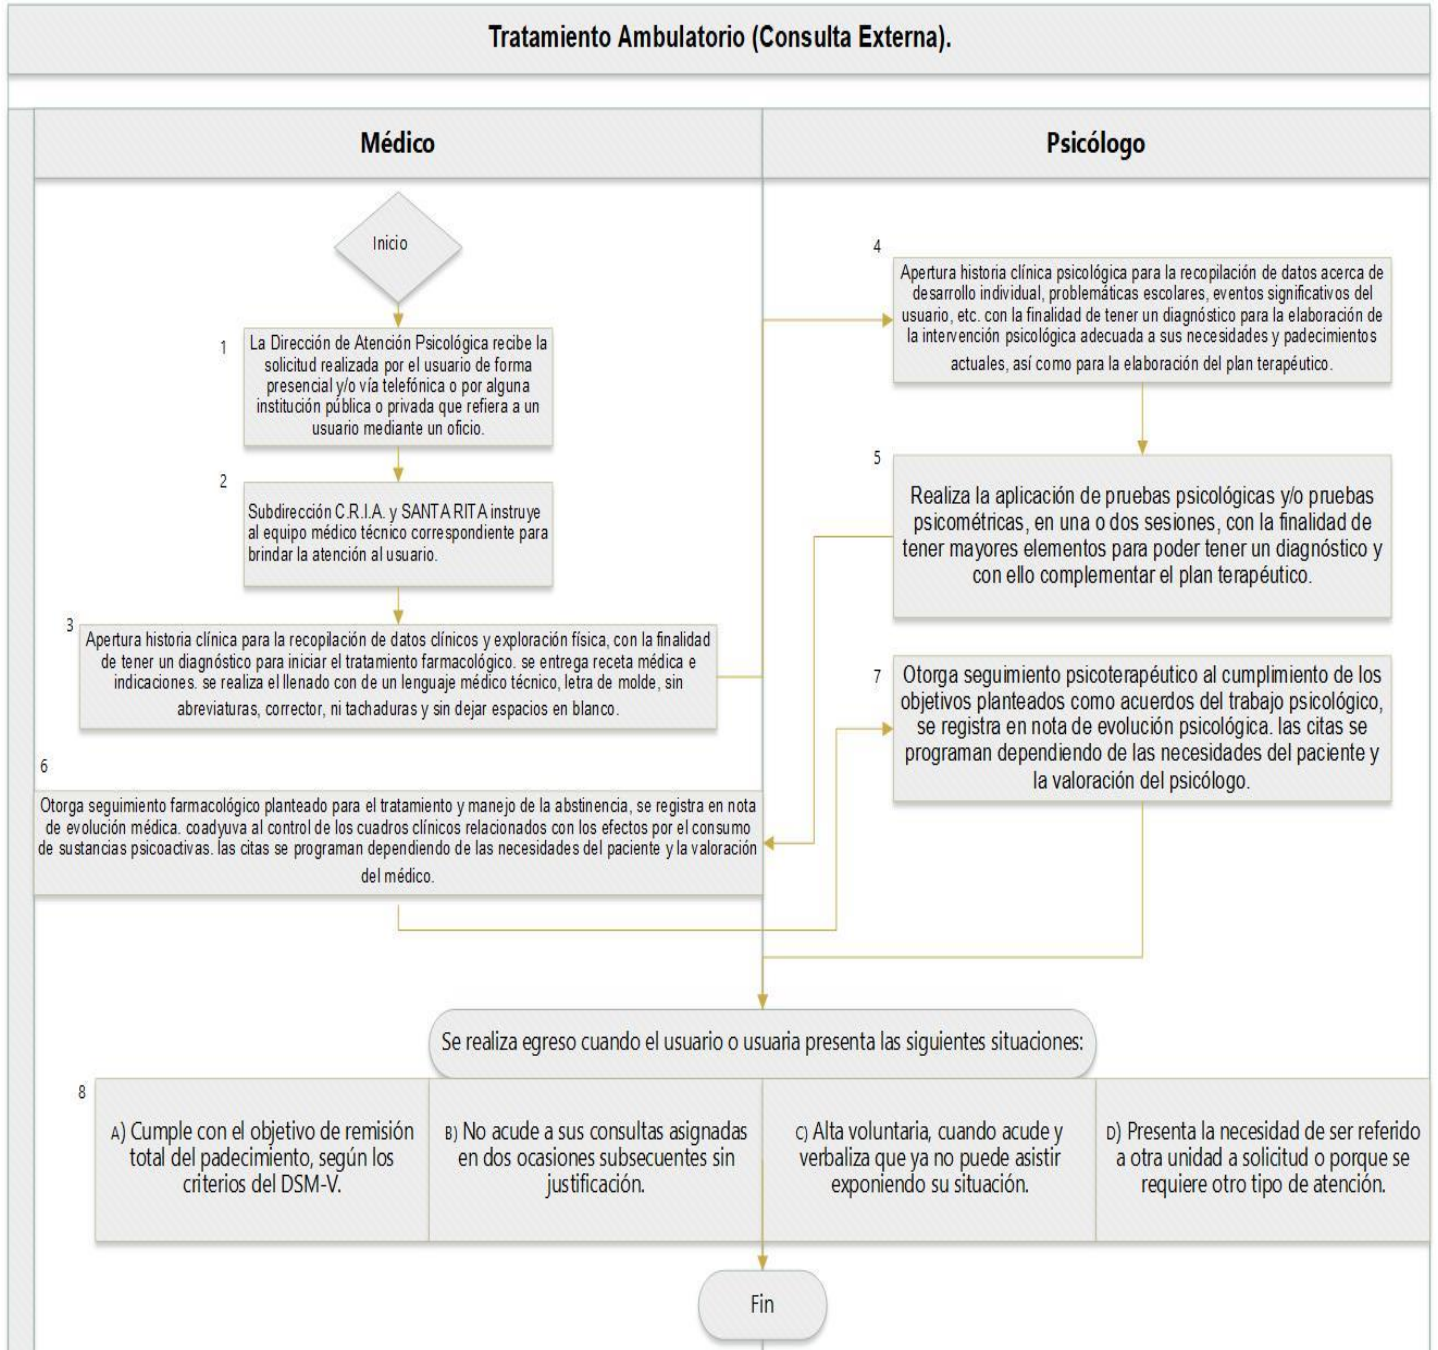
Tratamiento Ambulatorio (Consulta Externa).

Médico

Psicólogo

Inicio

1
La Dirección de Atención Psicológica recibe la solicitud realizada por el usuario de forma presencial y/o vía telefónica o por alguna institución pública o privada que refiera a un usuario mediante un oficio.

2
Subdirección C.R.I.A. y SANTA RITA instruye al equipo médico técnico correspondiente para brindar la atención al usuario.

3
Apertura historia clínica para la recopilación de datos clínicos y exploración física, con la finalidad de tener un diagnóstico para iniciar el tratamiento farmacológico. se entrega receta médica e indicaciones. se realiza el llenado con de un lenguaje médico técnico, letra de molde, sin abreviaturas, corrector, ni tachaduras y sin dejar espacios en blanco.

4
Apertura historia clínica psicológica para la recopilación de datos acerca de desarrollo individual, problemáticas escolares, eventos significativos del usuario, etc. con la finalidad de tener un diagnóstico para la elaboración de la intervención psicológica adecuada a sus necesidades y padecimientos actuales, así como para la elaboración del plan terapéutico.

5
Realiza la aplicación de pruebas psicológicas y/o pruebas psicométricas, en una o dos sesiones, con la finalidad de tener mayores elementos para poder tener un diagnóstico y con ello complementar el plan terapéutico.

7
Otorga seguimiento psicoterapéutico al cumplimiento de los objetivos planteados como acuerdos del trabajo psicológico, se registra en nota de evolución psicológica. las citas se programan dependiendo de las necesidades del paciente y la valoración del psicólogo.

6
Otorga seguimiento farmacológico planteado para el tratamiento y manejo de la abstinencia, se registra en nota de evolución médica. coadyuva al control de los cuadros clínicos relacionados con los efectos por el consumo de sustancias psicoactivas. las citas se programan dependiendo de las necesidades del paciente y la valoración del médico.

Se realiza egreso cuando el usuario o usuaria presenta las siguientes situaciones:

8
A) Cumple con el objetivo de remisión total del padecimiento, según los criterios del DSM-V.

B) No acude a sus consultas asignadas en dos ocasiones subsecuentes sin justificación.

C) Alta voluntaria, cuando acude y verbaliza que ya no puede asistir exponiendo su situación.

D) Presenta la necesidad de ser referido a otra unidad a solicitud o porque se requiere otro tipo de atención.

Fin